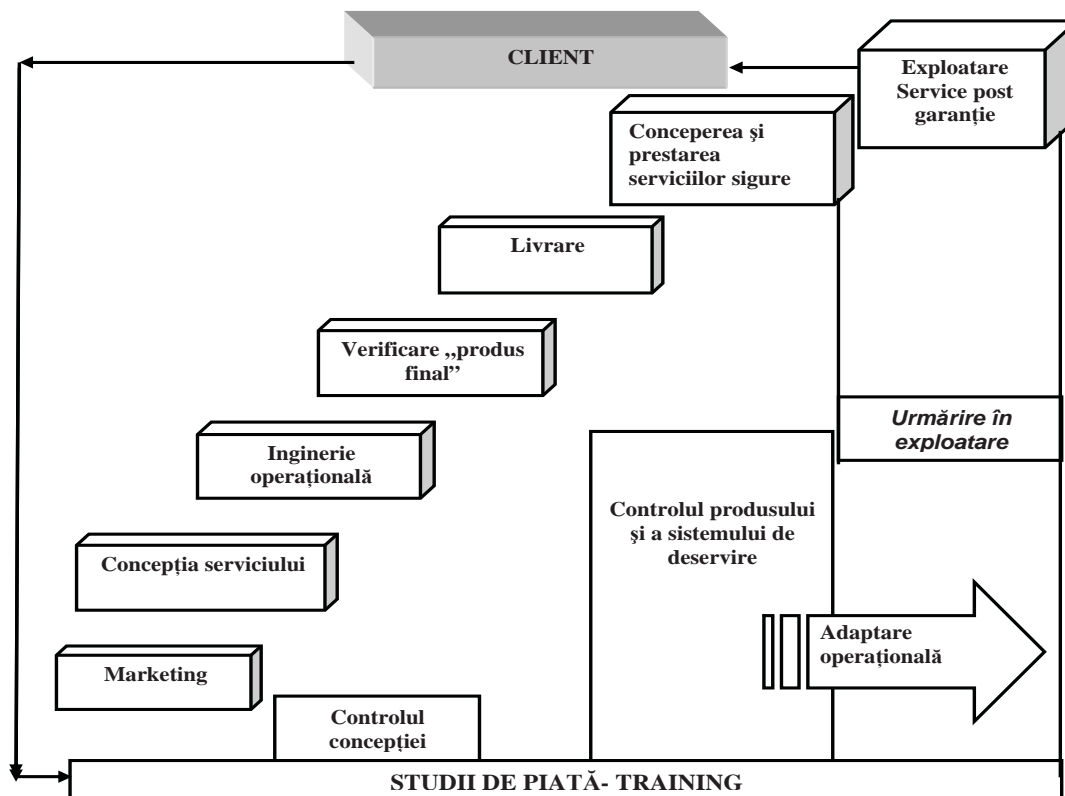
CLIENT

Exploatare Service post garanție

Conceperea şi prestarea serviciilor sigure

Livrare

Verificare „produs final”

Inginerie operațională

Concepția serviciului

Marketing

Urmărire în exploatare

Controlul produsului şi a sistemului de deservire

Adaptare operațională

Controlul concepției

STUDII DE PIATĂ- TRAINING